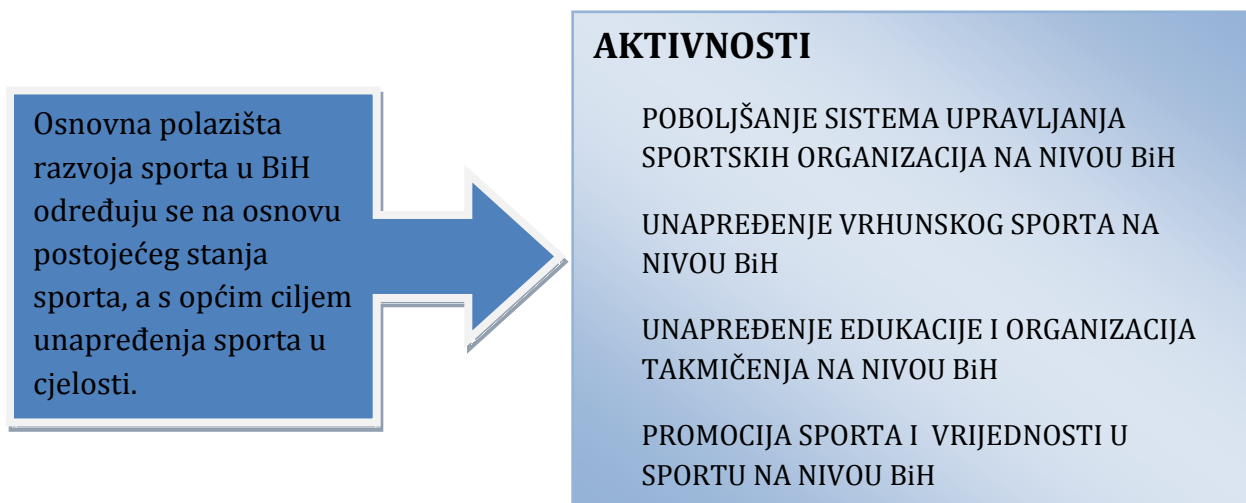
Osnovna polazišta razvoja sporta u BiH određuju se na osnovu postojećeg stanja sporta, a s općim ciljem unapređenja sporta u cjelosti.

AKTIVNOSTI

POBOLJŠANJE SISTEMA UPRAVLJANJA SPORTSKIH ORGANIZACIJA NA NIVOU BiH

UNAPREĐENJE VRHUNSKOG SPORTA NA NIVOU BiH

UNAPREĐENJE EDUKACIJE I ORGANIZACIJA TAKMIČENJA NA NIVOU BiH

PROMOCIJA SPORTA I VRIJEDNOSTI U SPORTU NA NIVOU BiH